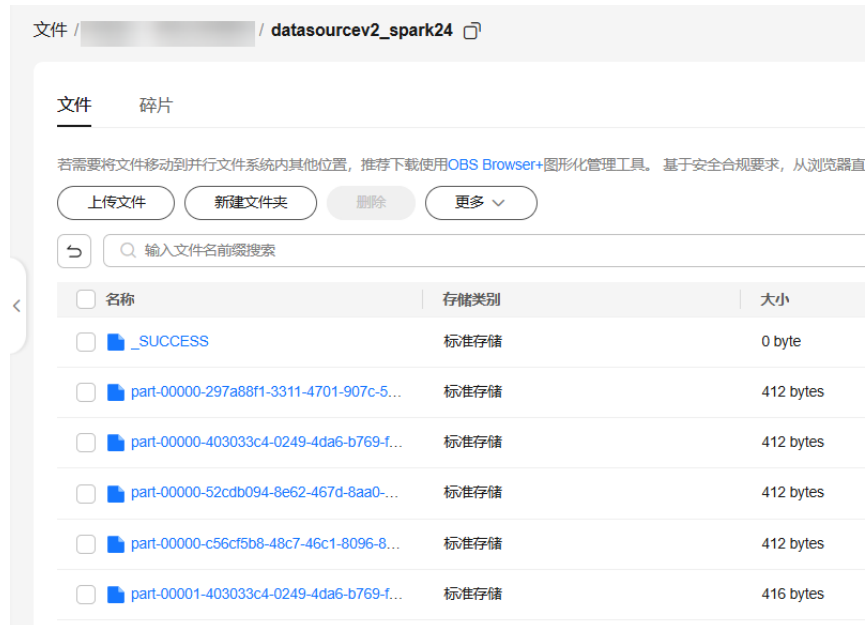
文件 / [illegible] / datasourcev2_spark24

文件 碎片

若需要将文件移动到并行文件系统内其他位置，推荐下载使用OBS Browser+图形化管理工具。 基于安全合规要求，从浏览器直

上传文件 新建文件夹 删除 更多

输入文件名前缀搜索

| 名称 | 存储类别 | 大小 |
|---|---|---|
| _SUCCESS | 标准存储 | 0 byte |
| part-00000-297a88f1-3311-4701-907c-5... | 标准存储 | 412 bytes |
| part-00000-403033c4-0249-4da6-b769-f... | 标准存储 | 412 bytes |
| part-00000-52cdb094-8e62-467d-8aa0-... | 标准存储 | 412 bytes |
| part-00000-c56cf5b8-48c7-46c1-8096-8... | 标准存储 | 412 bytes |
| part-00001-403033c4-0249-4da6-b769-f... | 标准存储 | 416 bytes |